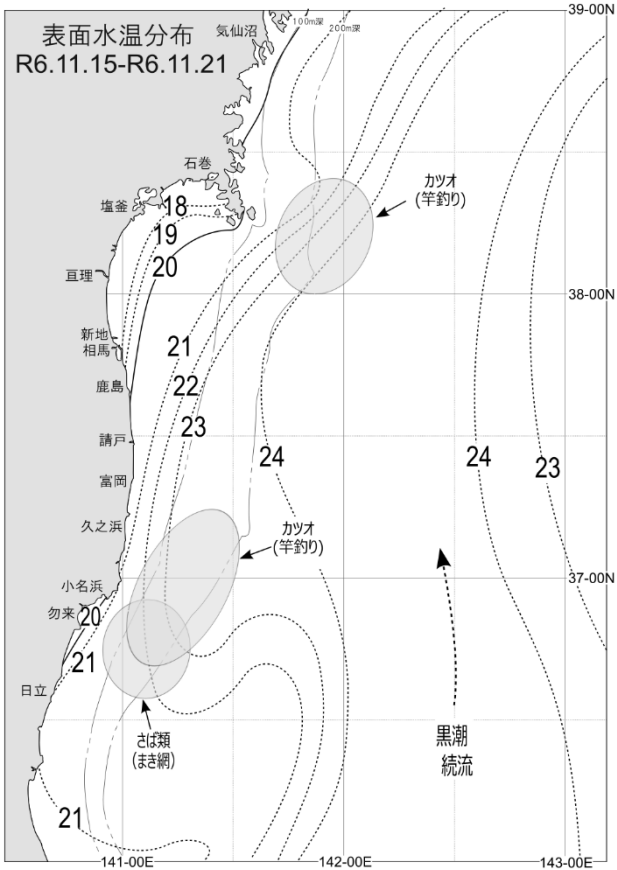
表面水温分布
R6.11.15-R6.11.21

気仙沼
100m深
200m深
39-00N
石巻
塩釜
18
19
20
亘理
カツオ
(竿釣り)
38-00N
新地
相馬
21
鹿島
22
23
請戸
24
24
23
富岡
久之浜
カツオ
(竿釣り)
37-00N
小名浜
勿来
20
21
日立
さば類
(まき網)
黒潮
続流
21
141-00E
142-00E
143-00E